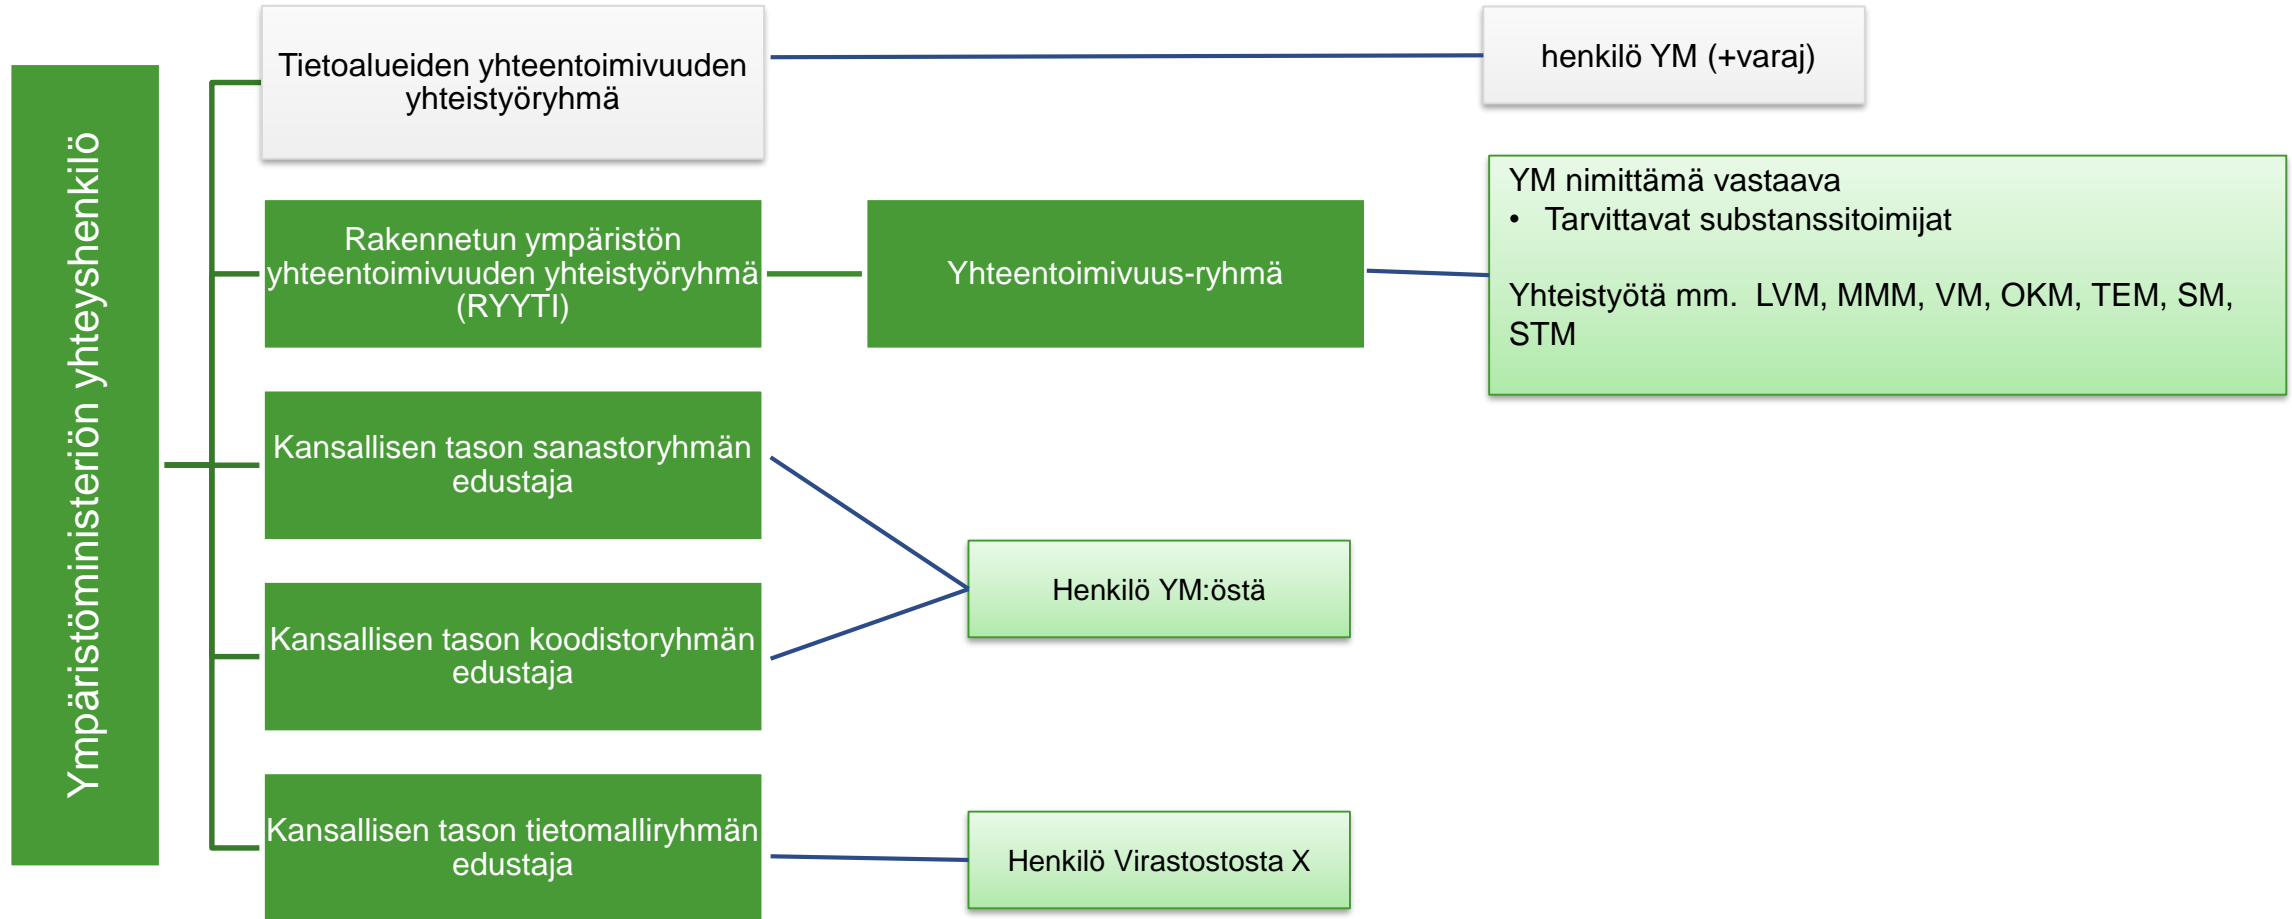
Ympäristöministeriön yhteyshenkilö

Tietoalueiden yhteentoimivuuden yhteistyöryhmä

henkilö YM (+varaj)

Rakennetun ympäristön yhteentoimivuuden yhteistyöryhmä (RYYTI)

Yhteentoimivuus-ryhmä

YM nimittämä vastaava
• Tarvittavat substanssitoimijat

Yhteistyötä mm. LVM, MMM, VM, OKM, TEM, SM, STM

Kansallisen tason sanastoryhmän edustaja

Kansallisen tason koodistoryhmän edustaja

Henkilö YM:östä

Kansallisen tason tietomalliryhmän edustaja

Henkilö Virastostosta X